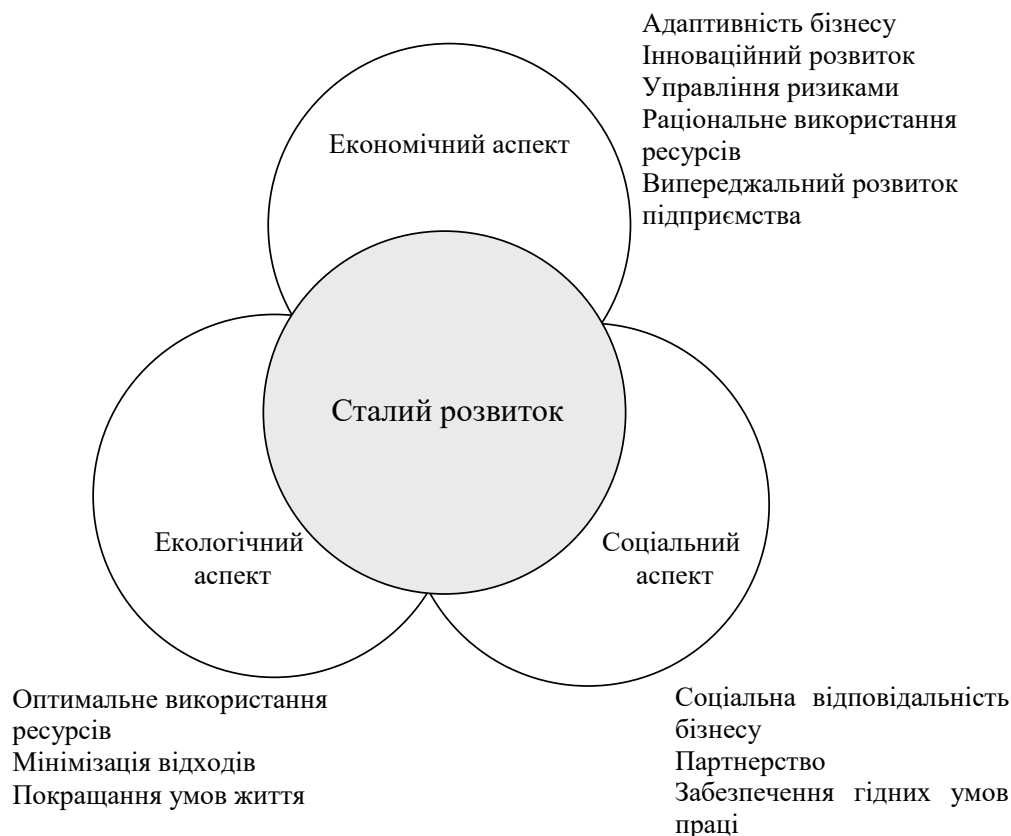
Адаптивність бізнесу
Інноваційний розвиток
Управління ризиками
Раціональне використання ресурсів
Випереджальний розвиток підприємства

Економічний аспект

Сталий розвиток

Екологічний аспект

Соціальний аспект

Оптимальне використання ресурсів
Мінімізація відходів
Покращання умов життя

Соціальна відповідальність бізнесу
Партнерство
Забезпечення гідних умов праці